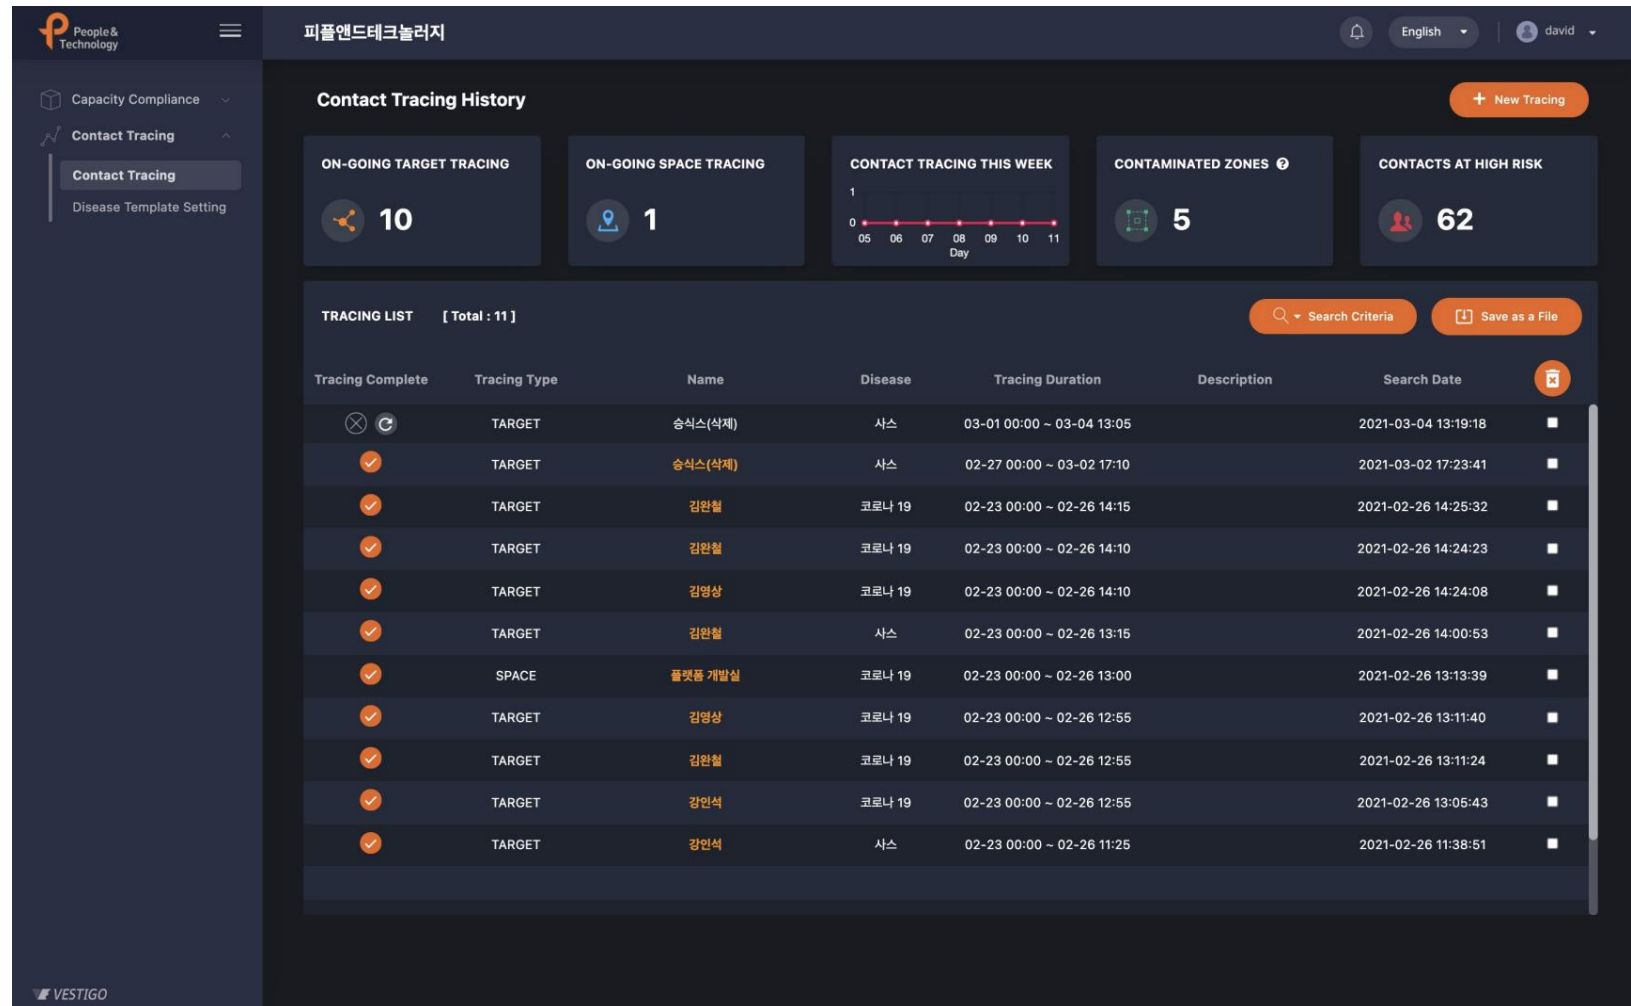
People & Technology

피플앤드테크놀러지

English

david

Capacity Compliance

Contact Tracing

Contact Tracing

Disease Template Setting

Contact Tracing History

New Tracing

ON-GOING TARGET TRACING

10

ON-GOING SPACE TRACING

1

CONTACT TRACING THIS WEEK

1
0
05 06 07 08 09 10 11
Day

CONTAMINATED ZONES

5

CONTACTS AT HIGH RISK

62

TRACING LIST [ Total : 11 ]

Search Criteria

Save as a File

| Tracing Complete | Tracing Type | Name | Disease | Tracing Duration | Description | Search Date |
|---|---|---|---|---|---|---|
| | TARGET | 승식스(삭제) | 사스 | 03-01 00:00 ~ 03-04 13:05 | | 2021-03-04 13:19:18 |
| | TARGET | 승식스(삭제) | 사스 | 02-27 00:00 ~ 03-02 17:10 | | 2021-03-02 17:23:41 |
| | TARGET | 김완철 | 코로나 19 | 02-23 00:00 ~ 02-26 14:15 | | 2021-02-26 14:25:32 |
| | TARGET | 김완철 | 코로나 19 | 02-23 00:00 ~ 02-26 14:10 | | 2021-02-26 14:24:23 |
| | TARGET | 김영상 | 코로나 19 | 02-23 00:00 ~ 02-26 14:10 | | 2021-02-26 14:24:08 |
| | TARGET | 김완철 | 사스 | 02-23 00:00 ~ 02-26 13:15 | | 2021-02-26 14:00:53 |
| | SPACE | 플랫폼 개발실 | 코로나 19 | 02-23 00:00 ~ 02-26 13:00 | | 2021-02-26 13:13:39 |
| | TARGET | 김영상 | 코로나 19 | 02-23 00:00 ~ 02-26 12:55 | | 2021-02-26 13:11:40 |
| | TARGET | 김완철 | 코로나 19 | 02-23 00:00 ~ 02-26 12:55 | | 2021-02-26 13:11:24 |
| | TARGET | 강인석 | 코로나 19 | 02-23 00:00 ~ 02-26 12:55 | | 2021-02-26 13:05:43 |
| | TARGET | 강인석 | 사스 | 02-23 00:00 ~ 02-26 11:25 | | 2021-02-26 11:38:51 |

VESTIGO